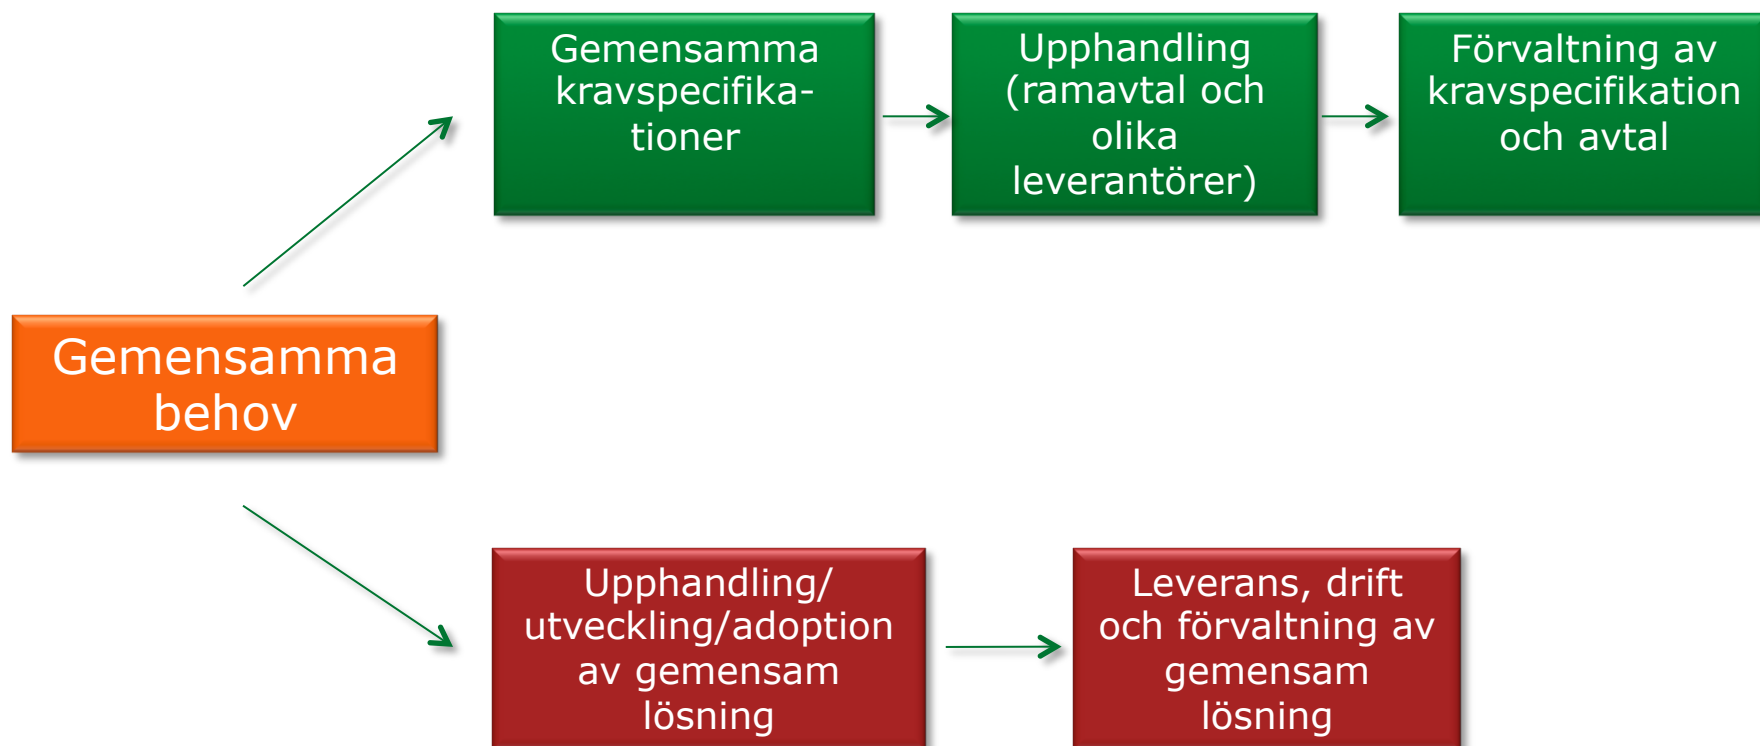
Gemensamma behov

Gemensamma kravspecifikationer

Upphandling (ramavtal och olika leverantörer)

Förvaltning av kravspecifikation och avtal

Upphandling/ utveckling/adoption av gemensam lösning

Leverans, drift och förvaltning av gemensam lösning